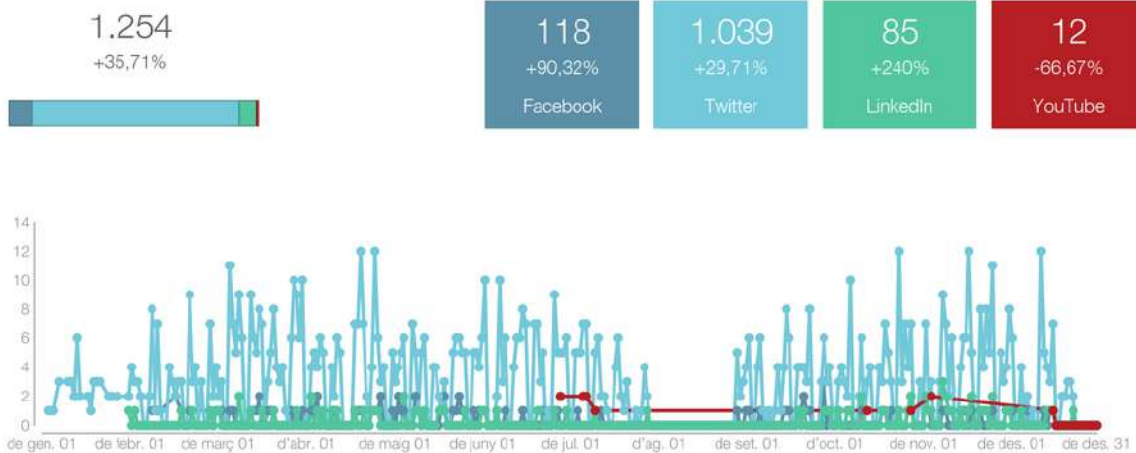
1.254
+35,71%

118
+90,32%
Facebook

1.039
+29,71%
Twitter

85
+240%
LinkedIn

12
-66,67%
YouTube

14
12
10
8
6
4
2
0

de gen. 01
de febr. 01
de març 01
d'abr. 01
de maig 01
de juny 01
de jul. 01
d'ag. 01
de set. 01
d'oct. 01
de nov. 01
de des. 01
de des. 31